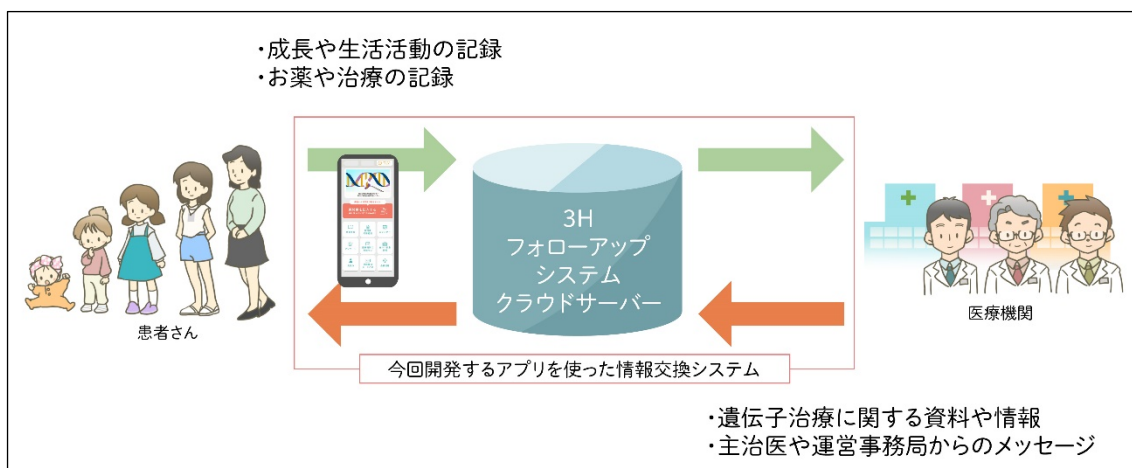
・成長や生活活動の記録
・お薬や治療の記録

3H
フォローアップ
システム
クラウドサーバー

患者さん

医療機関

今回開発するアプリを使った情報交換システム

・遺伝子治療に関する資料や情報
・主治医や運営事務局からのメッセージ